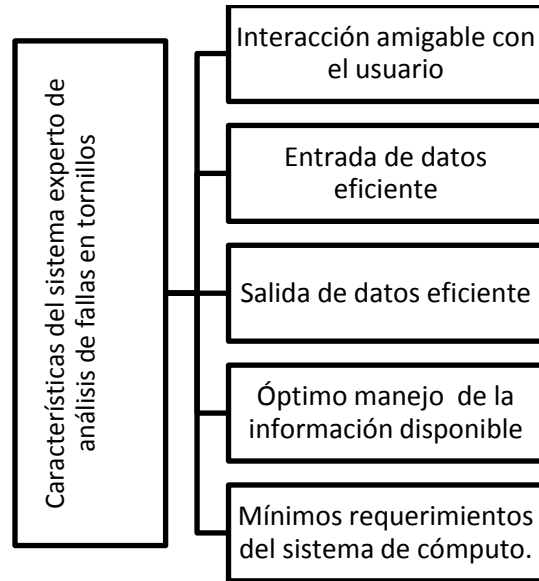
Características del sistema experto de análisis de fallas en tornillos

Interacción amigable con el usuario

Entrada de datos eficiente

Salida de datos eficiente

Óptimo manejo de la información disponible

Mínimos requerimientos del sistema de cómputo.